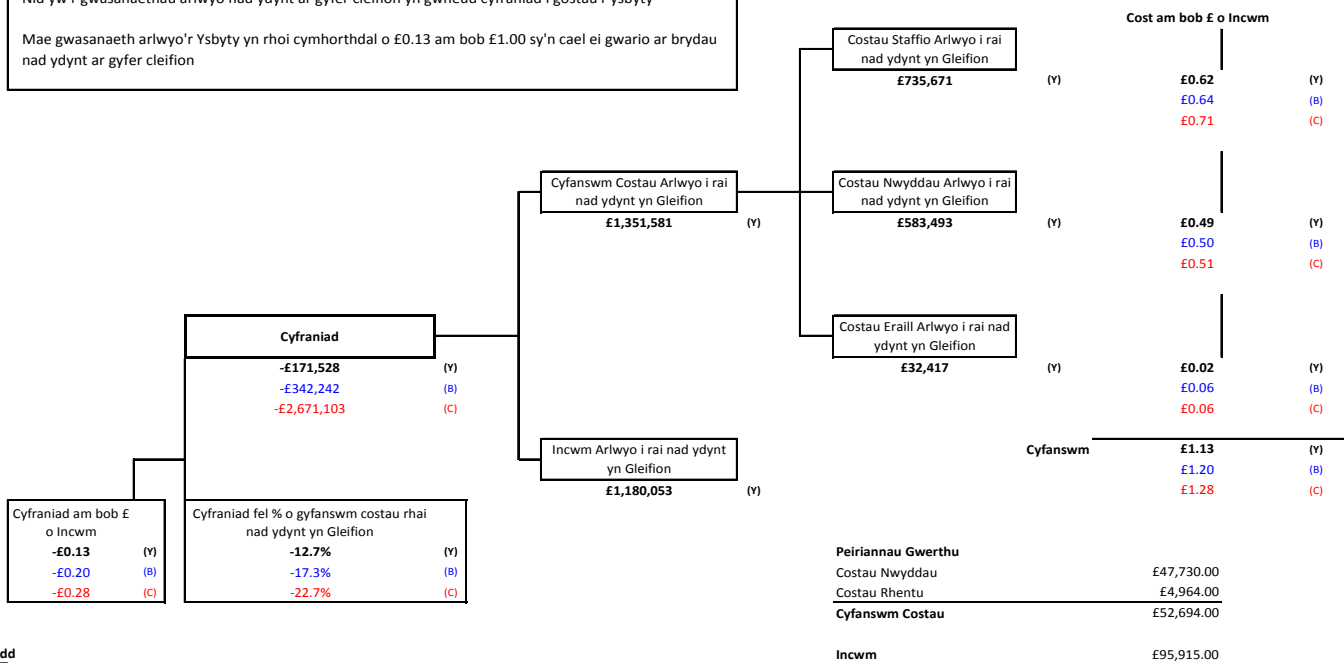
Nid yw'r gwasanaethau arlwyo nad ydynt ar gyfer cleifion yn gwneud cyfraniad i gostau'r Ysbyty

Mae gwasanaeth arlwyo'r Ysbyty yn rhoi cymhorthdal o £0.13 am bob £1.00 sy'n cael ei gwario ar brydau nad ydynt ar gyfer cleifion

Cost am bob £ o Incwm

Costau Staffio Arlwyo i rai nad ydynt yn Gleifion
£735,671 (Y)

£0.62 (Y)
£0.64 (B)
£0.71 (C)

Cyfanswm Costau Arlwyo i rai nad ydynt yn Gleifion
£1,351,581 (Y)

Costau Nwyddau Arlwyo i rai nad ydynt yn Gleifion
£583,493 (Y)

£0.49 (Y)
£0.50 (B)
£0.51 (C)

Cyfraniad
-£171,528 (Y)
-£342,242 (B)
-£2,671,103 (C)

Costau Eraill Arlwyo i rai nad ydynt yn Gleifion
£32,417 (Y)

£0.02 (Y)
£0.06 (B)
£0.06 (C)

Incwm Arlwyo i rai nad ydynt yn Gleifion
£1,180,053 (Y)

Cyfanswm
£1.13 (Y)
£1.20 (B)
£1.28 (C)

Cyfraniad am bob £ o Incwm
-£0.13 (Y)
-£0.20 (B)
-£0.28 (C)

Cyfraniad fel % o gyfanswm costau rhai nad ydynt yn Gleifion
-12.7% (Y)
-17.3% (B)
-22.7% (C)

Peiriannau Gwerthu
| | |
|---|---|
| Costau Nwyddau | £47,730.00 |
| Costau Rhentu | £4,964.00 |
| Cyfanswm Costau | £52,694.00 |

dd

Incwm £95,915.00